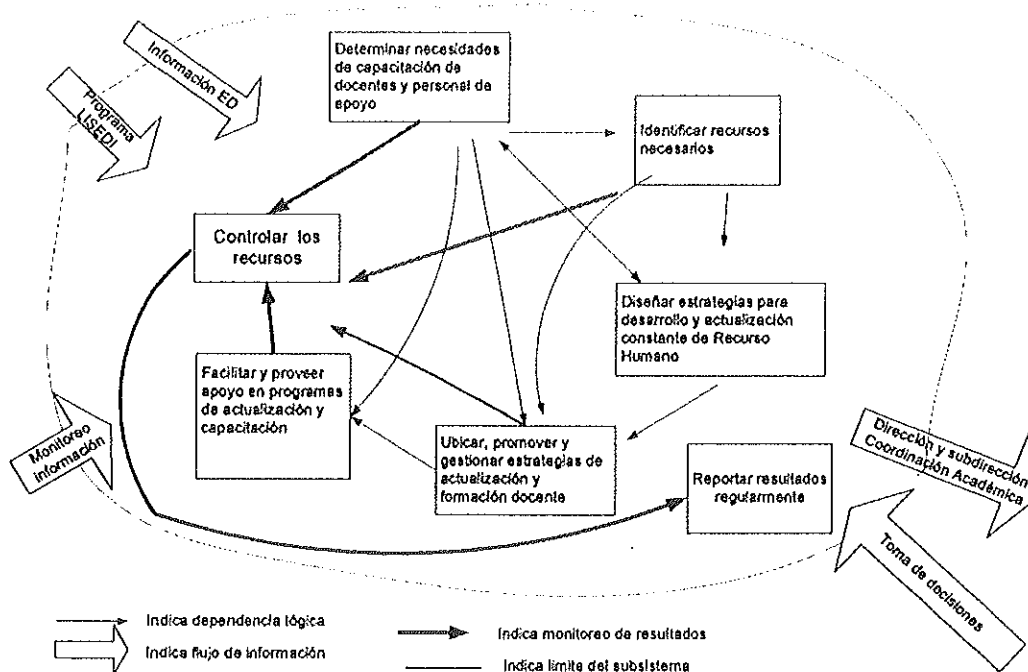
Información ED

Programa ISEDI

Determinar necesidades de capacitación de docentes y personal de apoyo

Identificar recursos necesarios

Controlar los recursos

Diseñar estrategias para desarrollo y actualización constante de Recurso Humano

Facilitar y proveer apoyo en programas de actualización y capacitación

Ubicar, promover y gestionar estrategias de actualización y formación docente

Reportar resultados regularmente

Monitoreo información

Dirección y subdirección Coordinación Académica

Toma de decisiones

Indica dependencia lógica

Indica flujo de información

Indica monitoreo de resultados

Indica límite del subsistema